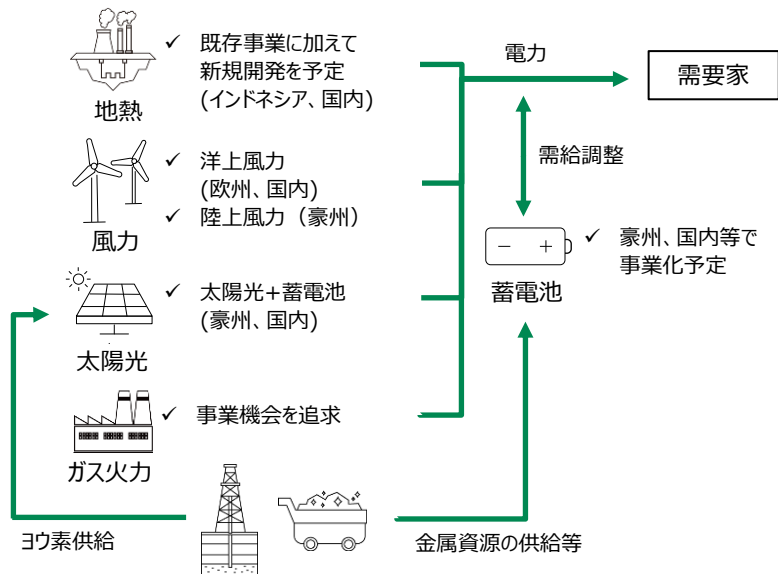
地熱

✓ 既存事業に加えて新規開発を予定 (インドネシア、国内)

風力

✓ 洋上風力 (欧州、国内)
✓ 陸上風力（豪州）

太陽光

✓ 太陽光+蓄電池 (豪州、国内)

ガス火力

✓ 事業機会を追求

電力

需要家

需給調整

− +

蓄電池

✓ 豪州、国内等で事業化予定

ヨウ素供給

金属資源の供給等